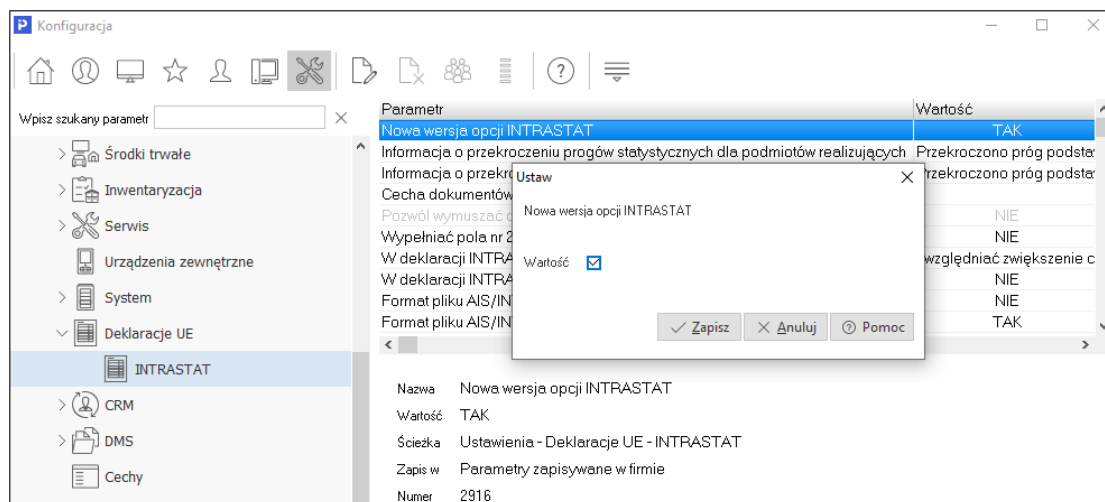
Konfiguracja

Wpisz szukany parametr

Środki trwałe
Inwentaryzacja
Serwis
Urządzenia zewnętrzne
System
Deklaracje UE
INTRASTAT
CRM
DMS
Cechy

| Parametr | Wartość |
|---|---|
| Nowa wersja opcji INTRASTAT | TAK |
| Informacja o przekroczeniu progów statystycznych dla podmiotów realizujących | Przekroczono próg podsta |
| Informacja o przekro | rzekroczono próg podsta |
| Cecha dokumentów | |
| Pozwól wymuszać | NIE |
| Wypełniać pola nr 2 | NIE |
| W deklaracji INTRA | względniać zwiększenie c |
| W deklaracji INTRA | NIE |
| Format pliku AIS/IN | NIE |
| Format pliku AIS/IN | TAK |

Ustaw

Nowa wersja opcji INTRASTAT

Wartość

Zapisz
Anuluj
Pomoc

Nazwa Nowa wersja opcji INTRASTAT
Wartość TAK
Ścieżka Ustawienia - Deklaracje UE - INTRASTAT
Zapis w Parametry zapisywane w firmie
Numer 2916